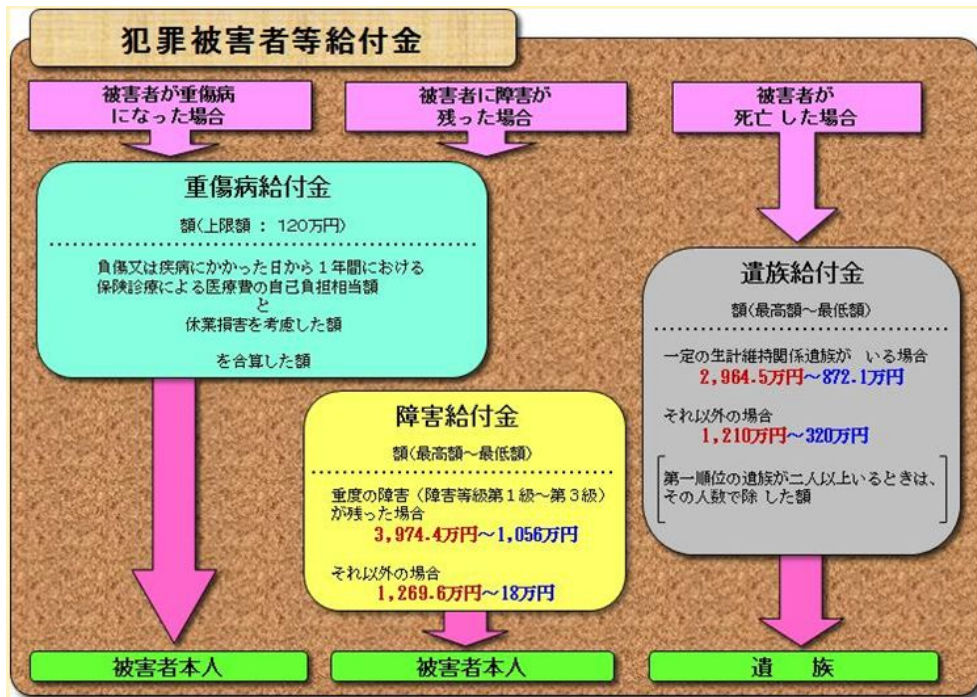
犯罪被害者等給付金

被害者が重傷病になった場合

被害者に障害が残った場合

被害者が死亡した場合

重傷病給付金

額（上限額 ： 120万円）

負傷又は疾病にかかった日から１年間における保険診療による医療費の自己負担相当額
と
休業損害を考慮した額

を合算した額

障害給付金

額（最高額～最低額）

重度の障害（障害等級第１級～第３級）が残った場合
3,974.4万円～1,056万円

それ以外の場合
1,269.6万円～18万円

遺族給付金

額（最高額～最低額）

一定の生計維持関係遺族が いる場合
2,964.5万円～872.1万円

それ以外の場合
1,210万円～320万円

第一順位の遺族が二人以上いるときは、その人数で除 した額

被害者本人

被害者本人

遺　族